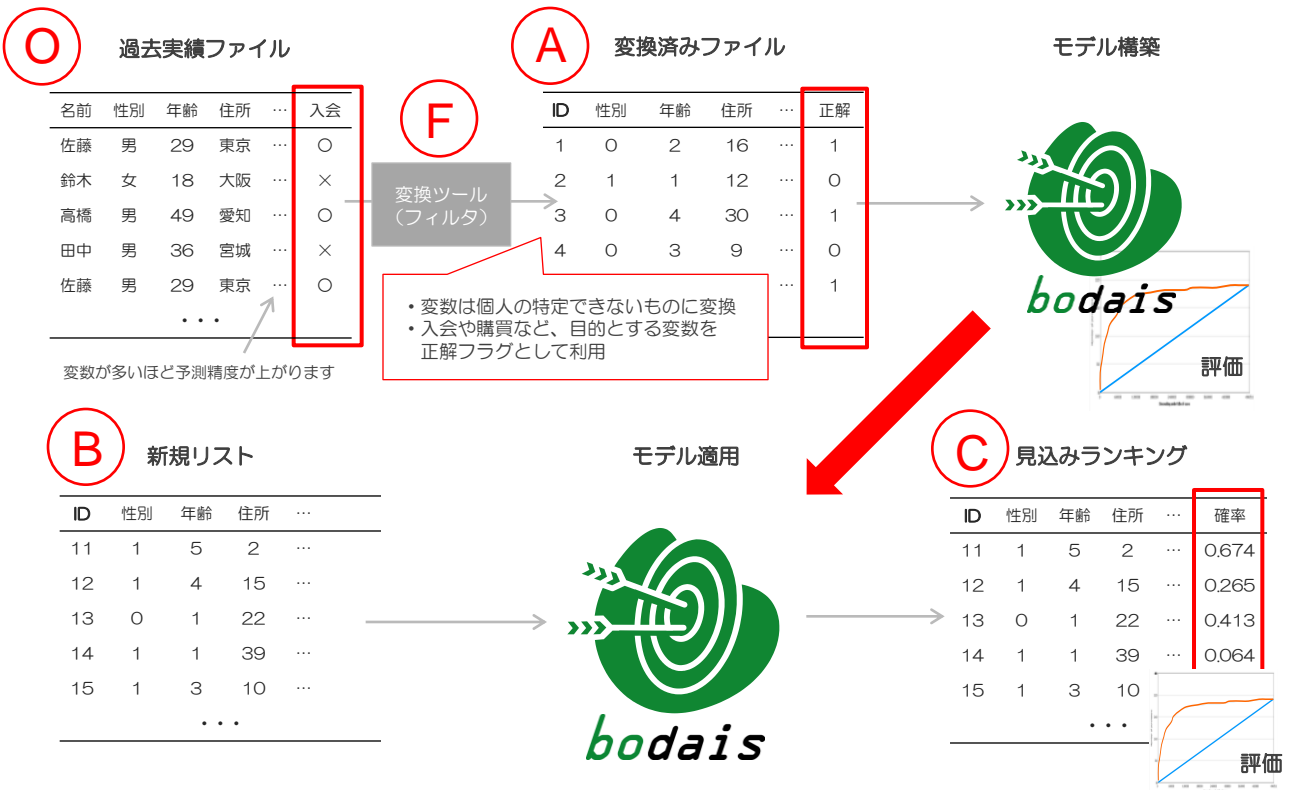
O 過去実績ファイル

| 名前 | 性別 | 年齢 | 住所 | … | 入会 |
|---|---|---|---|---|---|
| 佐藤 | 男 | 29 | 東京 | … | ○ |
| 鈴木 | 女 | 18 | 大阪 | … | × |
| 高橋 | 男 | 49 | 愛知 | … | ○ |
| 田中 | 男 | 36 | 宮城 | … | × |
| 佐藤 | 男 | 29 | 東京 | … | ○ |

・・・

変数が多いほど予測精度が上がります

F

変換ツール（フィルタ）

A 変換済みファイル

| ID | 性別 | 年齢 | 住所 | … | 正解 |
|---|---|---|---|---|---|
| 1 | 0 | 2 | 16 | … | 1 |
| 2 | 1 | 1 | 12 | … | 0 |
| 3 | 0 | 4 | 30 | … | 1 |
| 4 | 0 | 3 | 9 | … | 0 |
| | | | | … | 1 |

• 変数は個人の特定できないものに変換
• 入会や購買など、目的とする変数を正解フラグとして利用

モデル構築

bodais

評価

B 新規リスト

| ID | 性別 | 年齢 | 住所 | … |
|---|---|---|---|---|
| 11 | 1 | 5 | 2 | … |
| 12 | 1 | 4 | 15 | … |
| 13 | 0 | 1 | 22 | … |
| 14 | 1 | 1 | 39 | … |
| 15 | 1 | 3 | 10 | … |

・・・

モデル適用

bodais

C 見込みランキング

| ID | 性別 | 年齢 | 住所 | … | 確率 |
|---|---|---|---|---|---|
| 11 | 1 | 5 | 2 | … | 0.674 |
| 12 | 1 | 4 | 15 | … | 0.265 |
| 13 | 0 | 1 | 22 | … | 0.413 |
| 14 | 1 | 1 | 39 | … | 0.064 |
| 15 | 1 | 3 | 10 | | |

・・・

評価